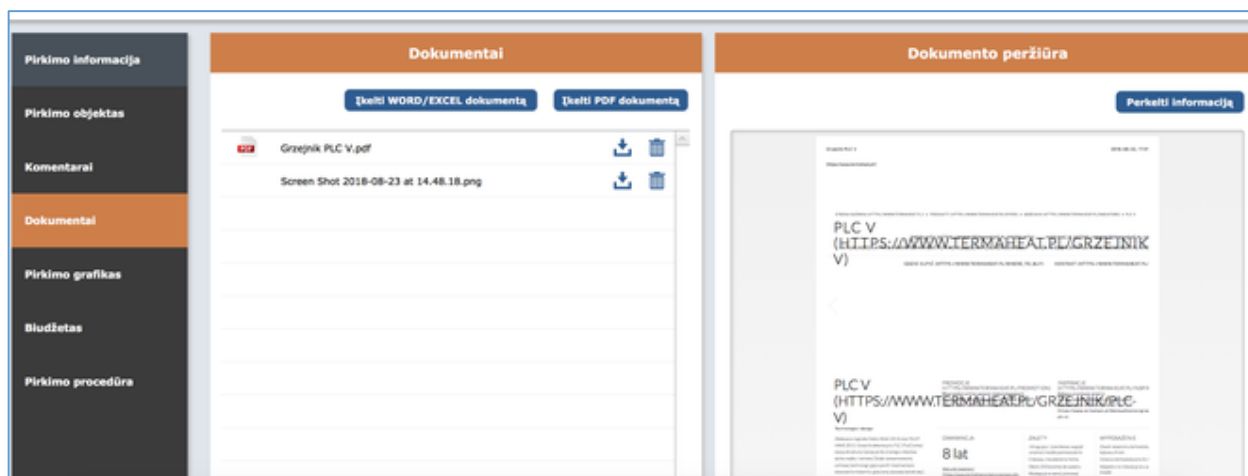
Pirkimo informacija

Pirkimo objektas

Komentarai

Dokumentai

Pirkimo grafikas

Biudžetas

Pirkimo procedūra

Dokumentai

Įkelti WORD/EXCEL dokumentą

Įkelti PDF dokumentą

Grzejnik PLC V.pdf

Screen Shot 2018-08-23 at 14.48.18.png

Dokumento peržiūra

Perkelti informaciją

PLC V (HTTPS://WWW.TERMAHEAT.PL/GRZEJNIK V)

PLC V (HTTPS://WWW.TERMAHEAT.PL/GRZEJNIK/PLC-V)

8 lat

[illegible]